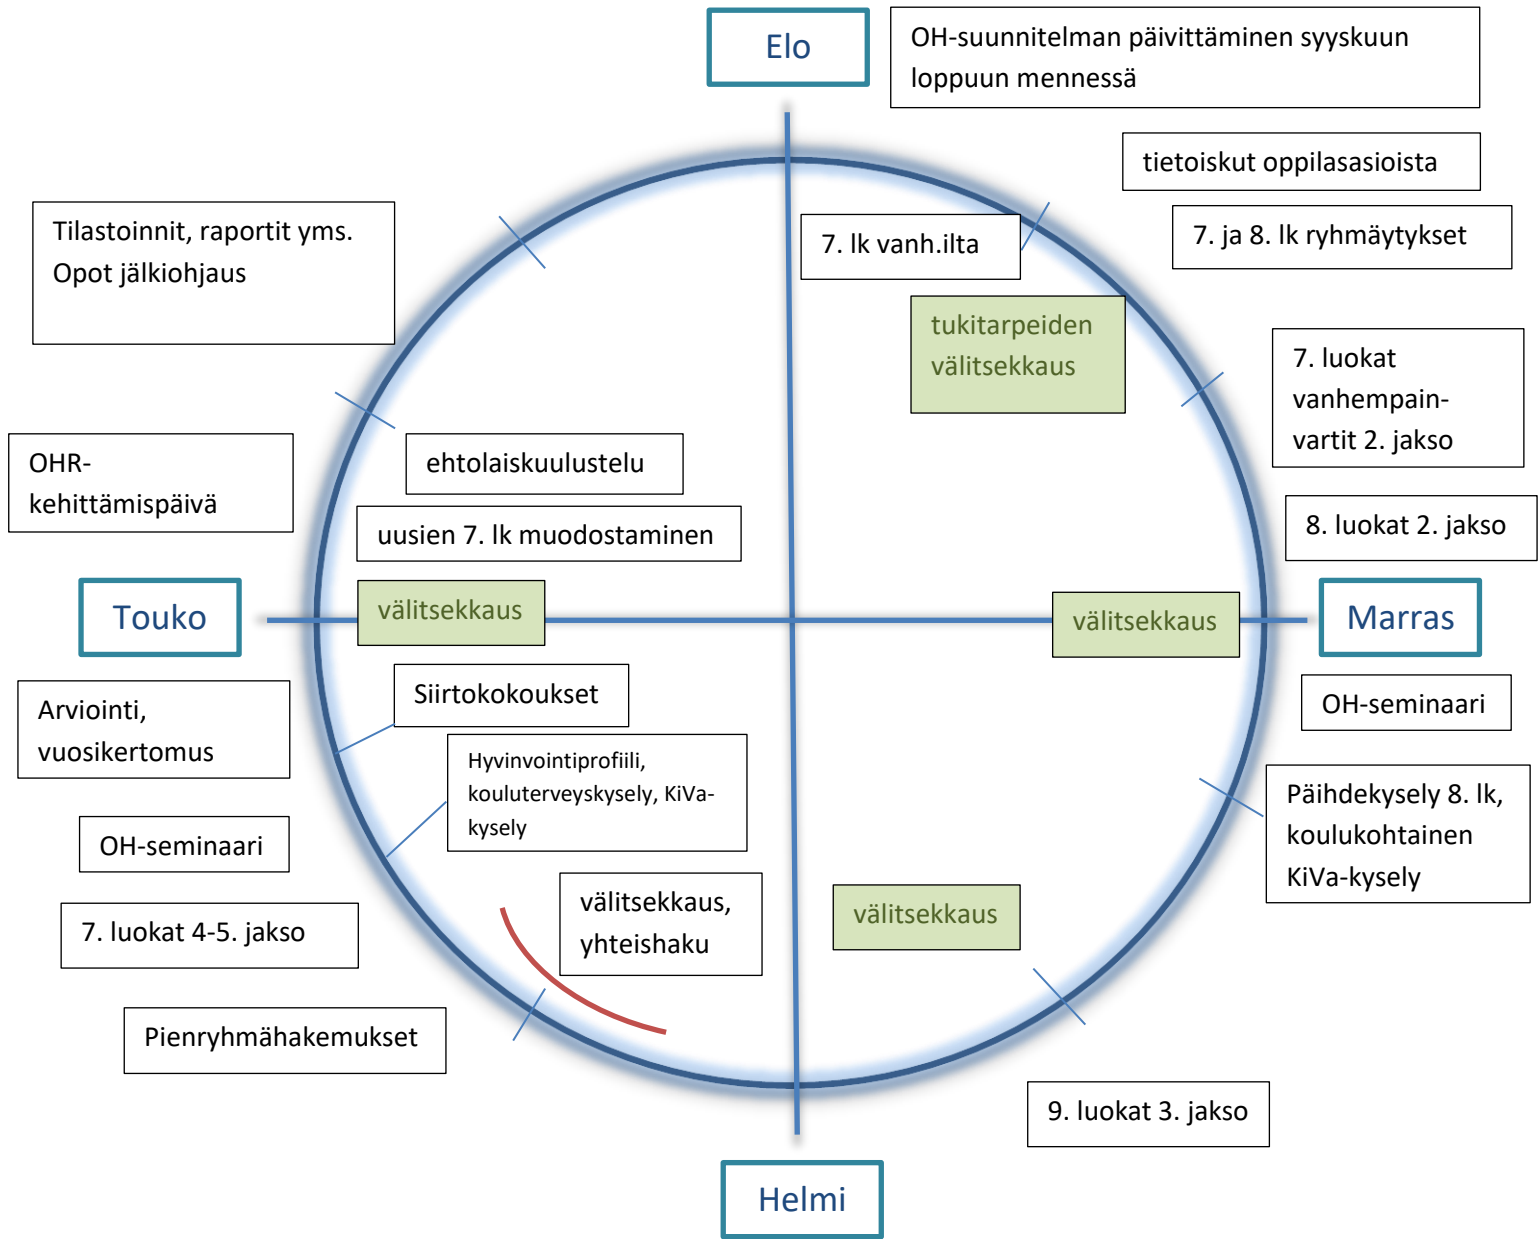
Elo

OH-suunnitelman päivittäminen syyskuun loppuun mennessä

tietoiskut oppilasasioista

Tilastoinnit, raportit yms. Opot jälkiohjaus

7. lk vanh.ilta

7. ja 8. lk ryhmäytykset

tukitarpeiden välitsekkaus

7. luokat vanhempainvartit 2. jakso

OHR-kehittämispäivä

ehtolaiskuulustelu

uusien 7. lk muodostaminen

8. luokat 2. jakso

Touko

välitsekkaus

välitsekkaus

Marras

Siirtokokoukset

Arviointi, vuosikertomus

OH-seminaari

Hyvinvointiprofiili, kouluterveyskysely, KiVa-kysely

Päihdekysely 8. lk, koulukohtainen KiVa-kysely

OH-seminaari

välitsekkaus, yhteishaku

välitsekkaus

7. luokat 4-5. jakso

Pienryhmähakemukset

9. luokat 3. jakso

Helmi